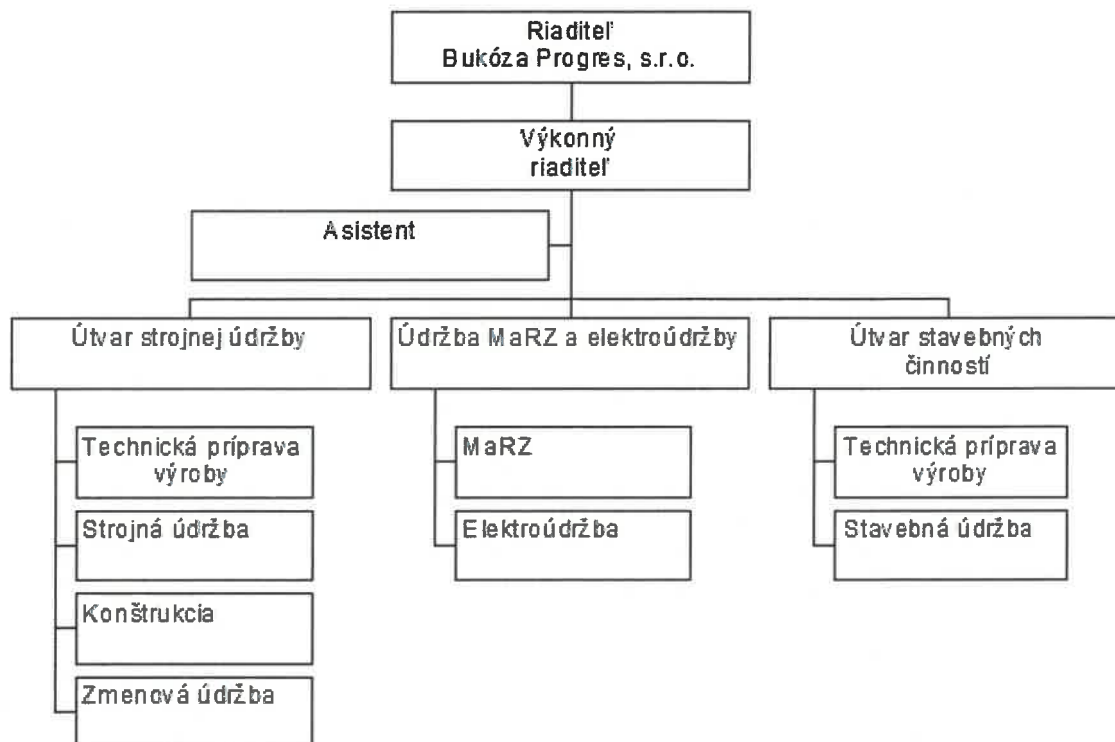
Riaditeľ
Bukóza Progres, s.r.o.

Výkonný riaditeľ

Asistent

Útvar strojnej údržby

Technická príprava výroby

Strojná údržba

Konštrukcia

Zmenová údržba

Údržba MaRZ a elektroúdržby

MaRZ

Elektroúdržba

Útvar stavebných činností

Technická príprava výroby

Stavebná údržba